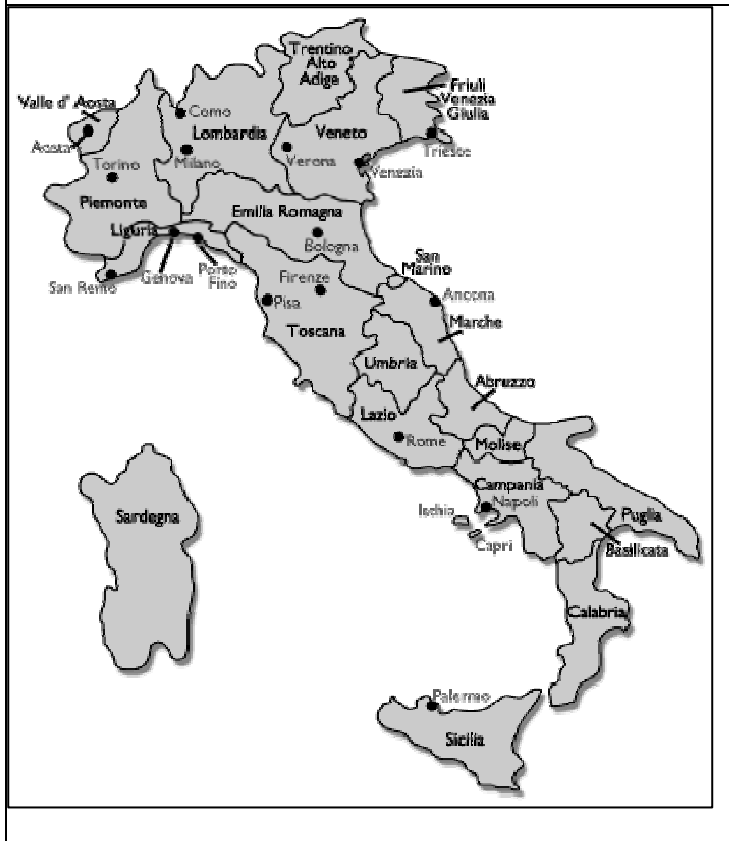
Trentino Alto Adige

Friuli Venezia Giulia

Valle d' Aosta

Como

Lombardia

Veneto

Aosta

Torino

Milano

Verona

Trieste

Venezia

Piemonte

Emilia Romagna

Liguria

Bologna

San Marino

San Remo

Genova

Porto Fino

Firenze

Pisa

Ancona

Toscana

Marche

Umbria

Abruzzo

Lazio

Rome

Molise

Sardegna

Campania

Ischia

Napoli

Puglia

Capri

Basilicata

Calabria

Palermo

Sicilia